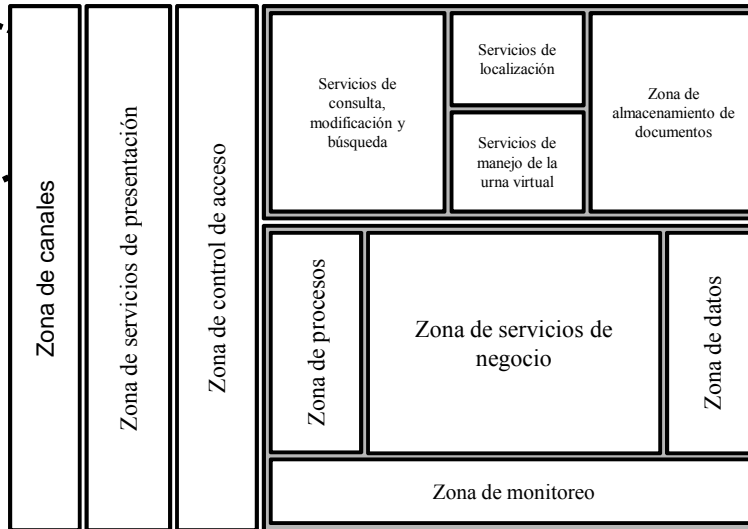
Zona de canales

Zona de servicios de presentación

Zona de control de acceso

Servicios de consulta, modificación y búsqueda

Servicios de localización

Servicios de manejo de la urna virtual

Zona de almacenamiento de documentos

Zona de procesos

Zona de servicios de negocio

Zona de datos

Zona de monitoreo